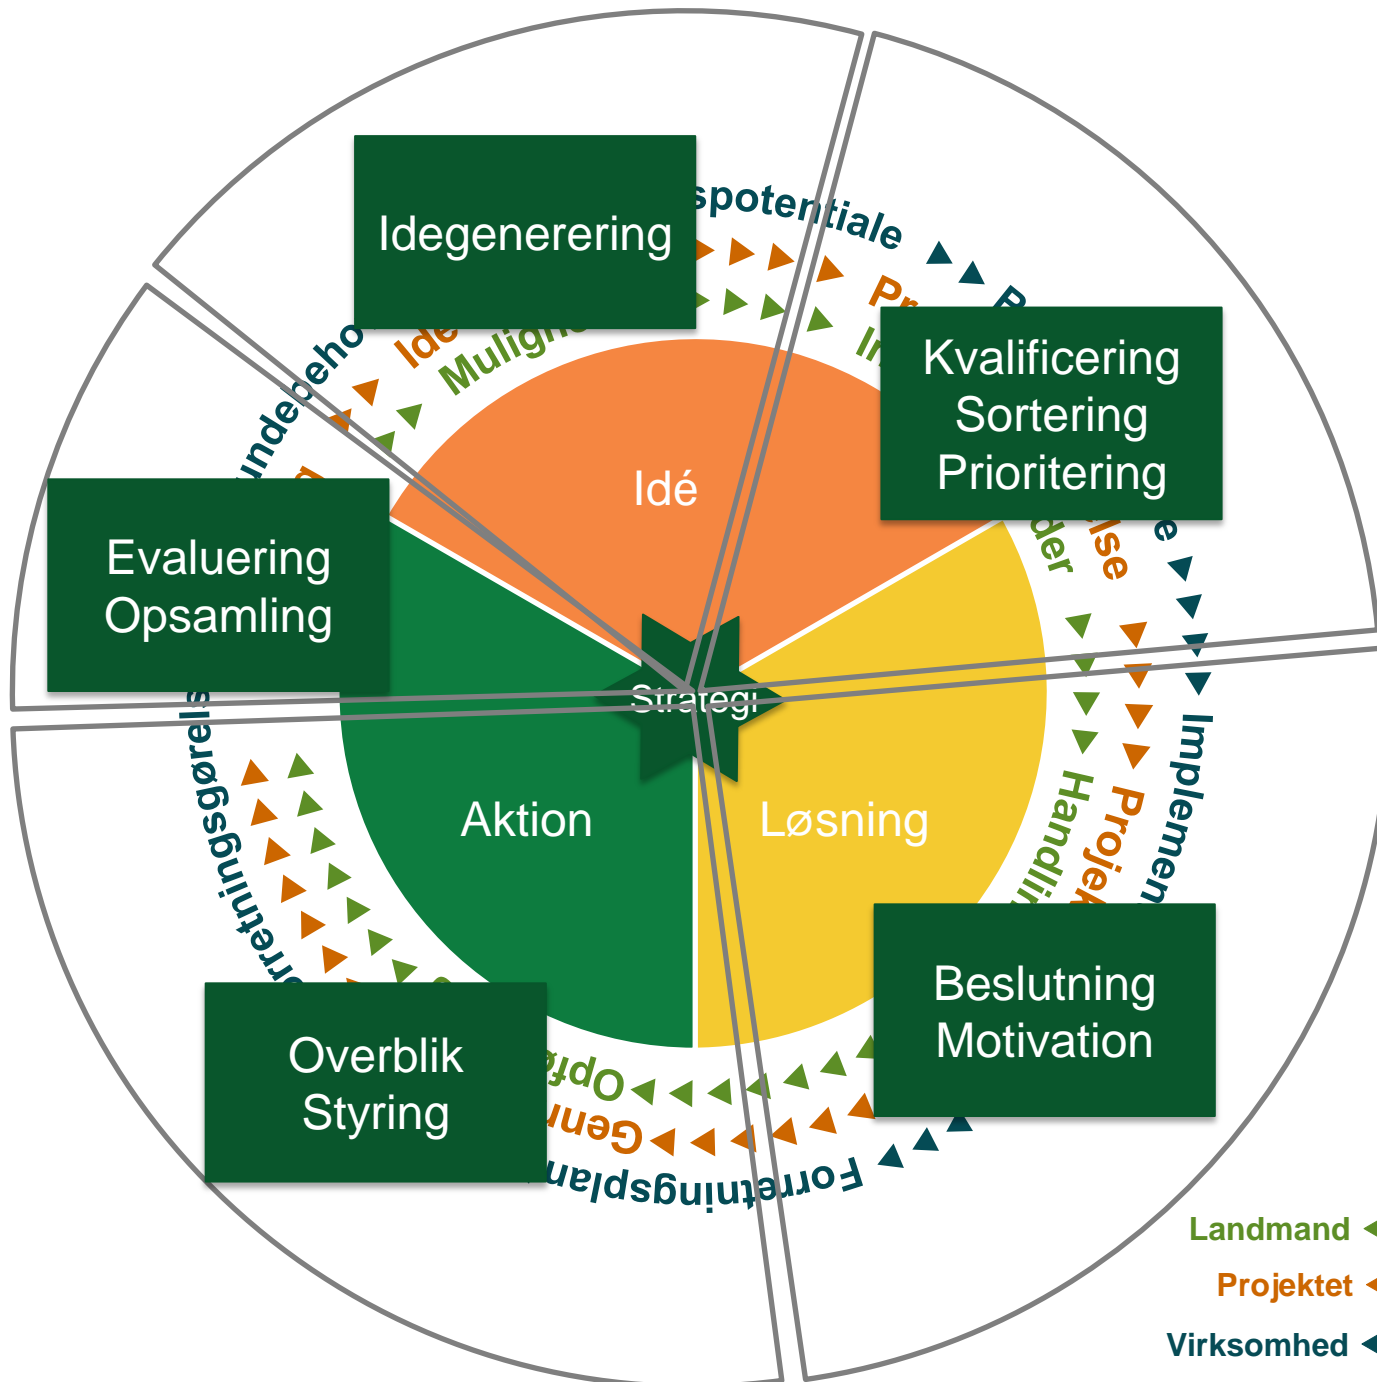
Idegenerering

spotentiale

Kvalificering
Sortering
Prioritering

Evaluering
Opsamling

Idé

Strategi

Aktion

Løsning

Beslutning
Motivation

Overblik
Styring

undeeho

Ide

Mulighe

Pr

In

R

der

lse

e

Implemen

Projek

Handli

Forretningsplan

Gen

Opf

rretningsgørels

Landmand

Projektet

Virksomhed